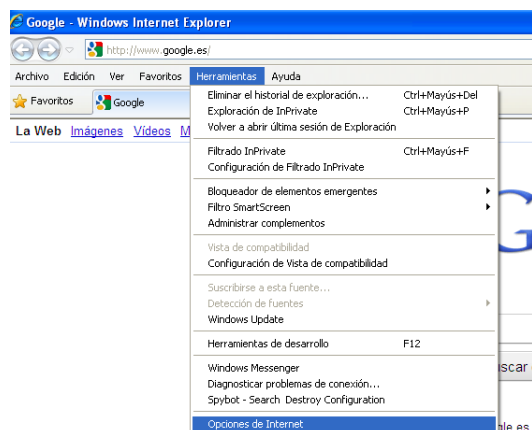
Google - Windows Internet Explorer

http://www.google.es/

Archivo Edición Ver Favoritos Herramientas Ayuda

Favoritos Google

La Web Imágenes Vídeos M

Eliminar el historial de exploración... Ctrl+Mayús+Del
Exploración de InPrivate Ctrl+Mayús+P
Volver a abrir última sesión de Exploración

Filtrado InPrivate Ctrl+Mayús+F
Configuración de Filtrado InPrivate

Bloqueador de elementos emergentes
Filtro SmartScreen
Administrar complementos

Vista de compatibilidad
Configuración de Vista de compatibilidad

Suscribirse a esta fuente...
Detección de fuentes
Windows Update

Herramientas de desarrollo F12

Windows Messenger
Diagnosticar problemas de conexión...
Spybot - Search Destroy Configuration

Opciones de Internet

G

scar

le es